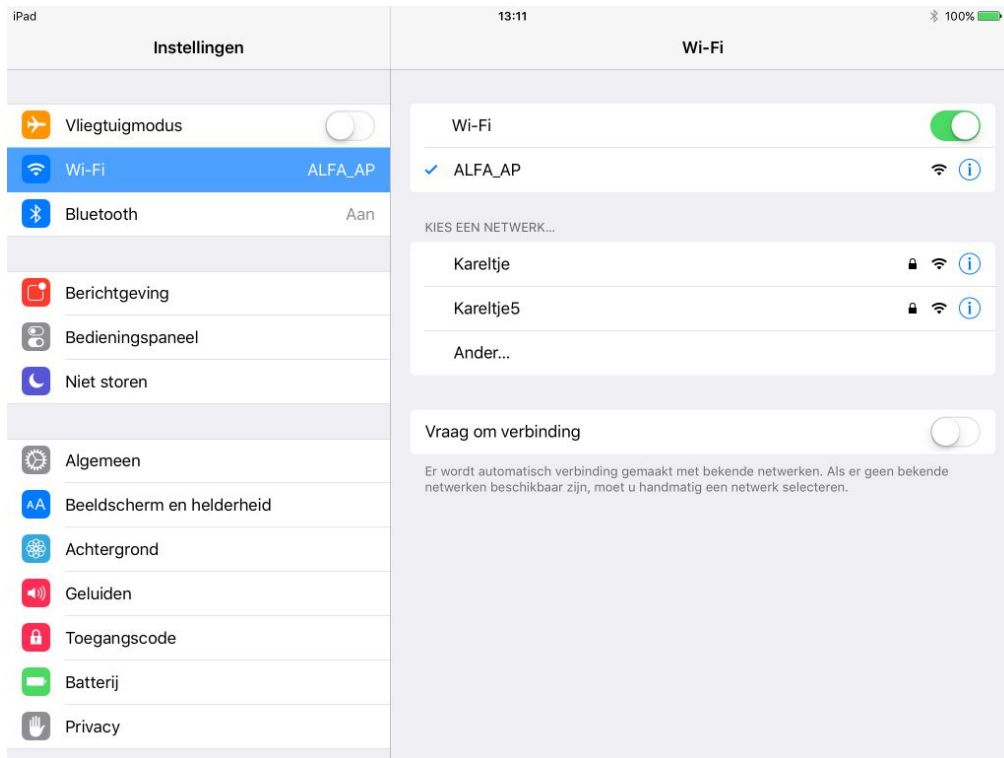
iPad

13:11

100%

Instellingen

Vliegtuigmodus

Wi-Fi ALFA_AP

Bluetooth Aan

Berichtgeving

Bedieningspaneel

Niet storen

Algemeen

Beeldscherm en helderheid

Achtergrond

Geluiden

Toegangscode

Batterij

Privacy

Wi-Fi

Wi-Fi

ALFA_AP

KIES EEN NETWERK...

Kareltje

Kareltje5

Ander...

Vraag om verbinding

Er wordt automatisch verbinding gemaakt met bekende netwerken. Als er geen bekende netwerken beschikbaar zijn, moet u handmatig een netwerk selecteren.